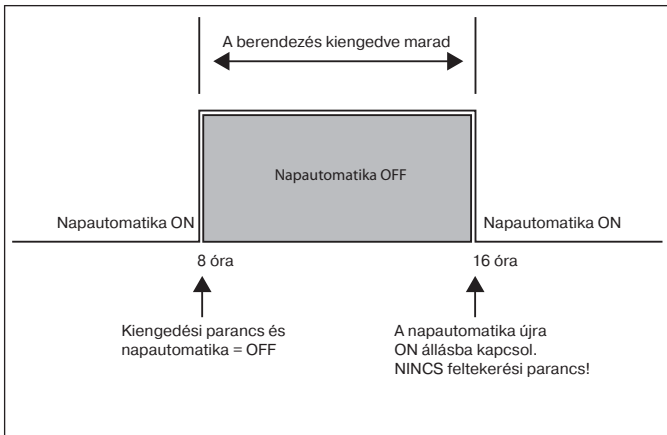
A berendezés kiengedve marad

Napautomatika OFF

Napautomatika ON

Napautomatika ON

8 óra

16 óra

Kiengedési parancs és napautomatika = OFF

A napautomatika újra ON állásba kapcsol. NINCS feltekerési parancs!